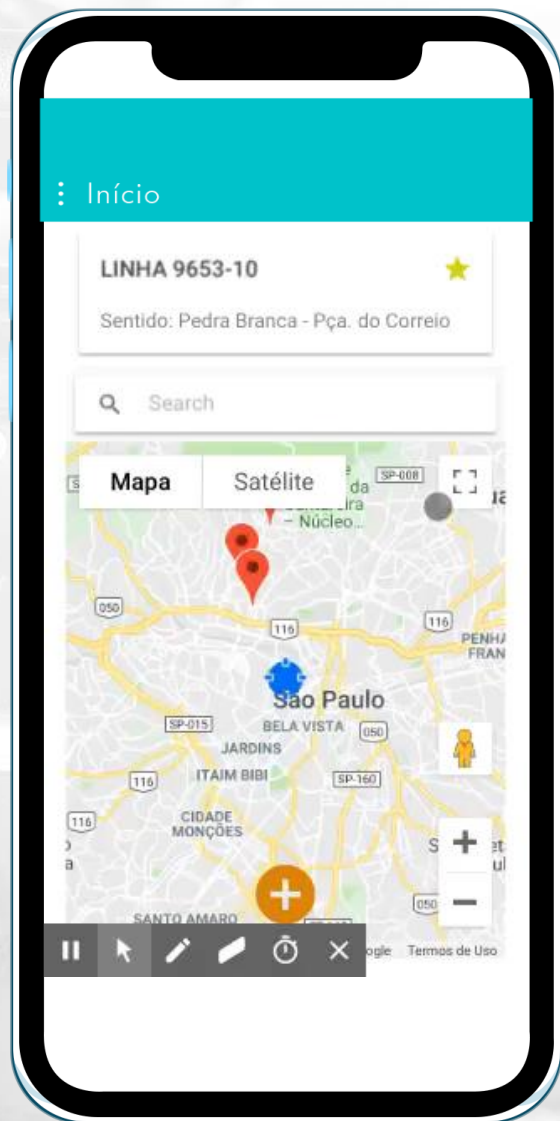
Início

LINHA 9653-10

Sentido: Pedra Branca - Pça. do Correio

Search

Mapa
Satélite

SP-008
da
– Núcleo
050
116
116
PENHA
FRAN
São Paulo
SP-015
BELA VISTA
050
JARDINS
ITAIM BIBI
116
SP-160
116
CIDADE
MONÇÕES
050
SANTO AMARO
ogle
Termos de Uso